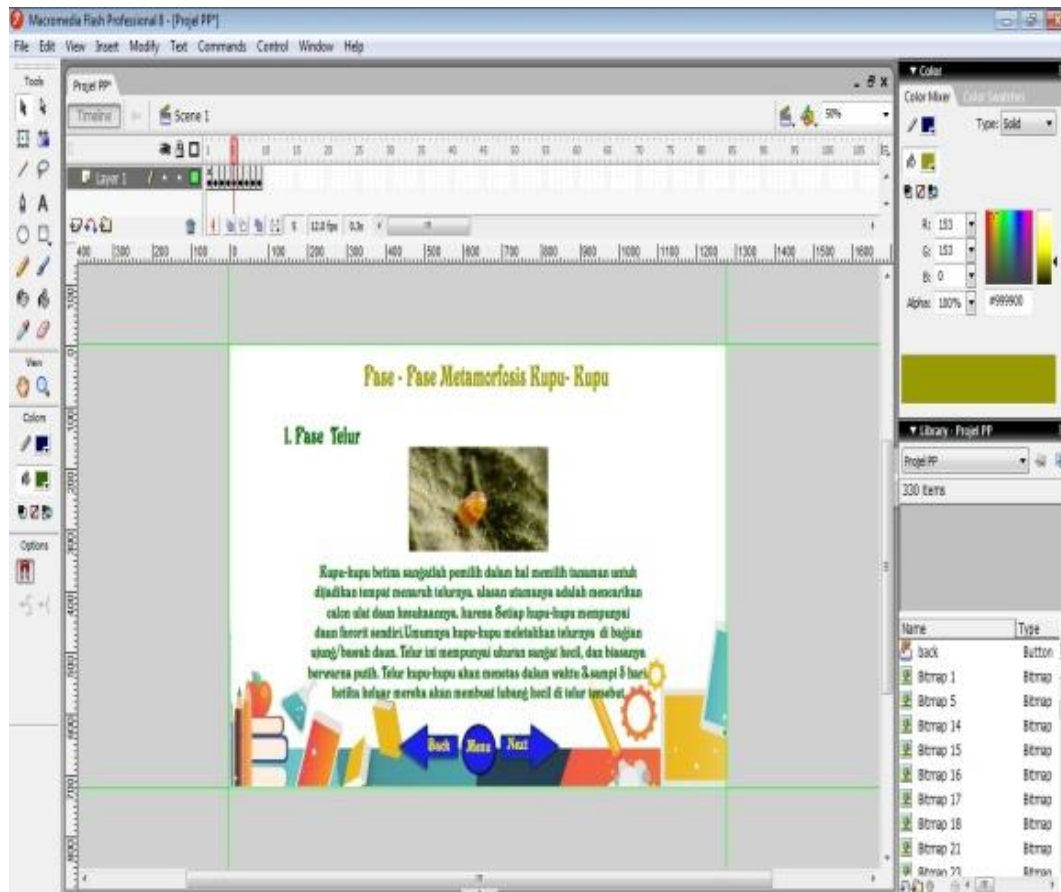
Macromedia Flash Professional 8 - [Projel PP]

File Edit View Insert Modify Text Commands Control Window Help

Tools

View

Colors

Options

Projel PP

Timeline

Scene 1

50%

Layer 1

12.0 fps 0.3s

Fase - Fase Metamorfosis Kupu- Kupu

I. Fase Telur

Kupu-kupu betina sangatlah pemilih dalam hal memilih tanaman untuk dijadikan tempat menaruh telurnya. alasan utamanya adalah mencarikan calon ulat daun kesukaannya. karena Setiap kupu-kupu mempunyai daun favorit sendiri.Umumnya kupu-kupu meletakkan telurnya di bagian ujung/bawah daun. Telur ini mempunyai ukuran sangat kecil, dan biasanya berwarna putih. Telur kupu-kupu akan menetas dalam waktu 3 sampai 5 hari ketika keluar mereka akan membuat lubang kecil di telur tersebut.

Back Menu Next

Color

Color Mixer Color Swatches

Type: Solid

R: 153

G: 153

B: 0

Alpha: 100%

#999900

Library - Projel PP

Projel PP

330 items

| Name | Type |
|---|---|
| back | Button |
| Bitmap 1 | Bitmap |
| Bitmap 5 | Bitmap |
| Bitmap 14 | Bitmap |
| Bitmap 15 | Bitmap |
| Bitmap 16 | Bitmap |
| Bitmap 17 | Bitmap |
| Bitmap 18 | Bitmap |
| Bitmap 21 | Bitmap |
| Bitmap 22 | Bitmap |